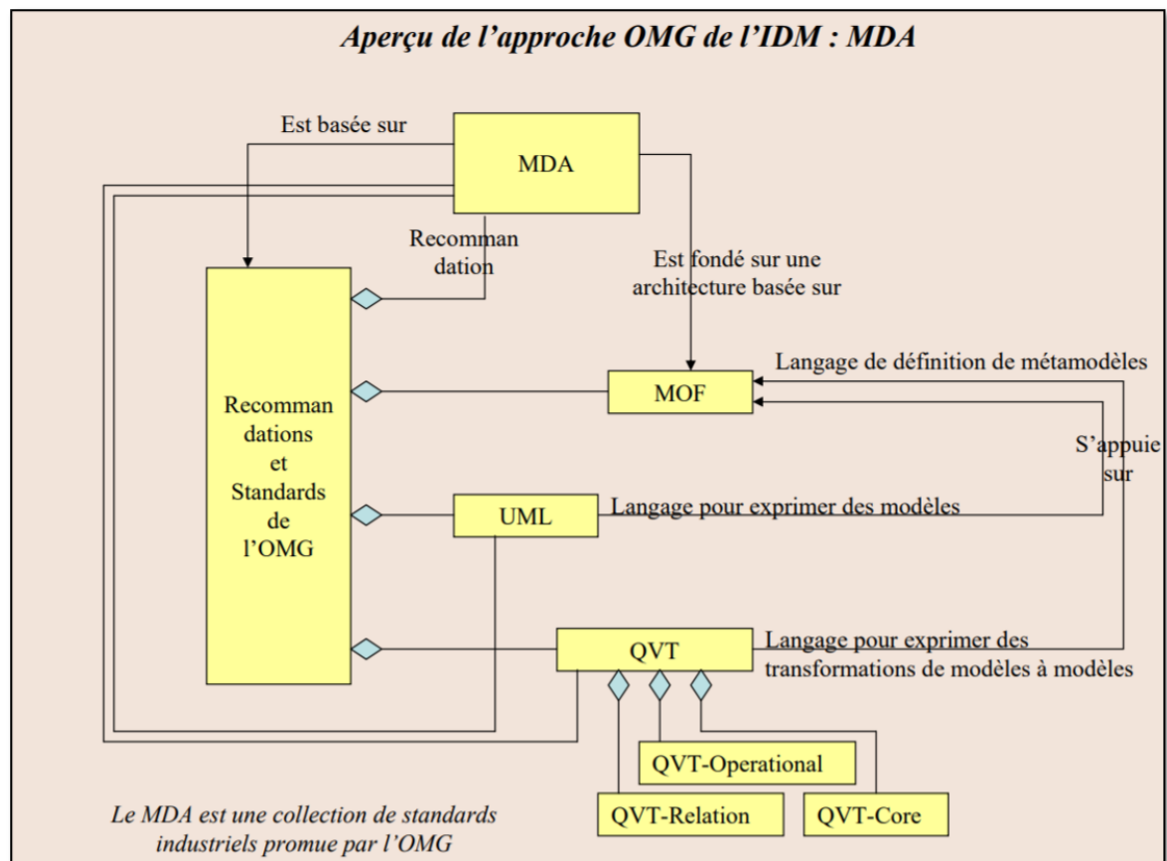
Aperçu de l'approche OMG de l'IDM : MDA

Est basée sur

MDA

Recomman dation

Est fondé sur une architecture basée sur

Langage de définition de métamodèles

Recomman dations et Standards de l'OMG

MOF

S'appuie sur

UML

Langage pour exprimer des modèles

QVT

Langage pour exprimer des transformations de modèles à modèles

QVT-Operational

QVT-Relation

QVT-Core

Le MDA est une collection de standards industriels promue par l'OMG